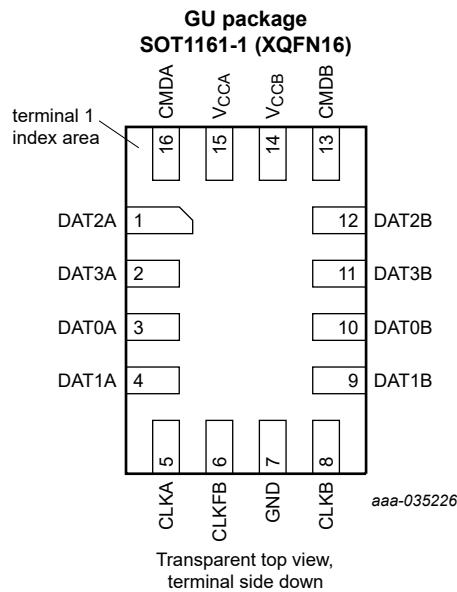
GU package
SOT1161-1 (XQFN16)

terminal 1 index area

CMDA 16
$V_{CCA}$ 15
$V_{CCB}$ 14
CMDB 13

DAT2A 1
DAT3A 2
DAT0A 3
DAT1A 4

12 DAT2B
11 DAT3B
10 DAT0B
9 DAT1B

5 CLKA
6 CLKFB
7 GND
8 CLKB

aaa-035226

Transparent top view, terminal side down